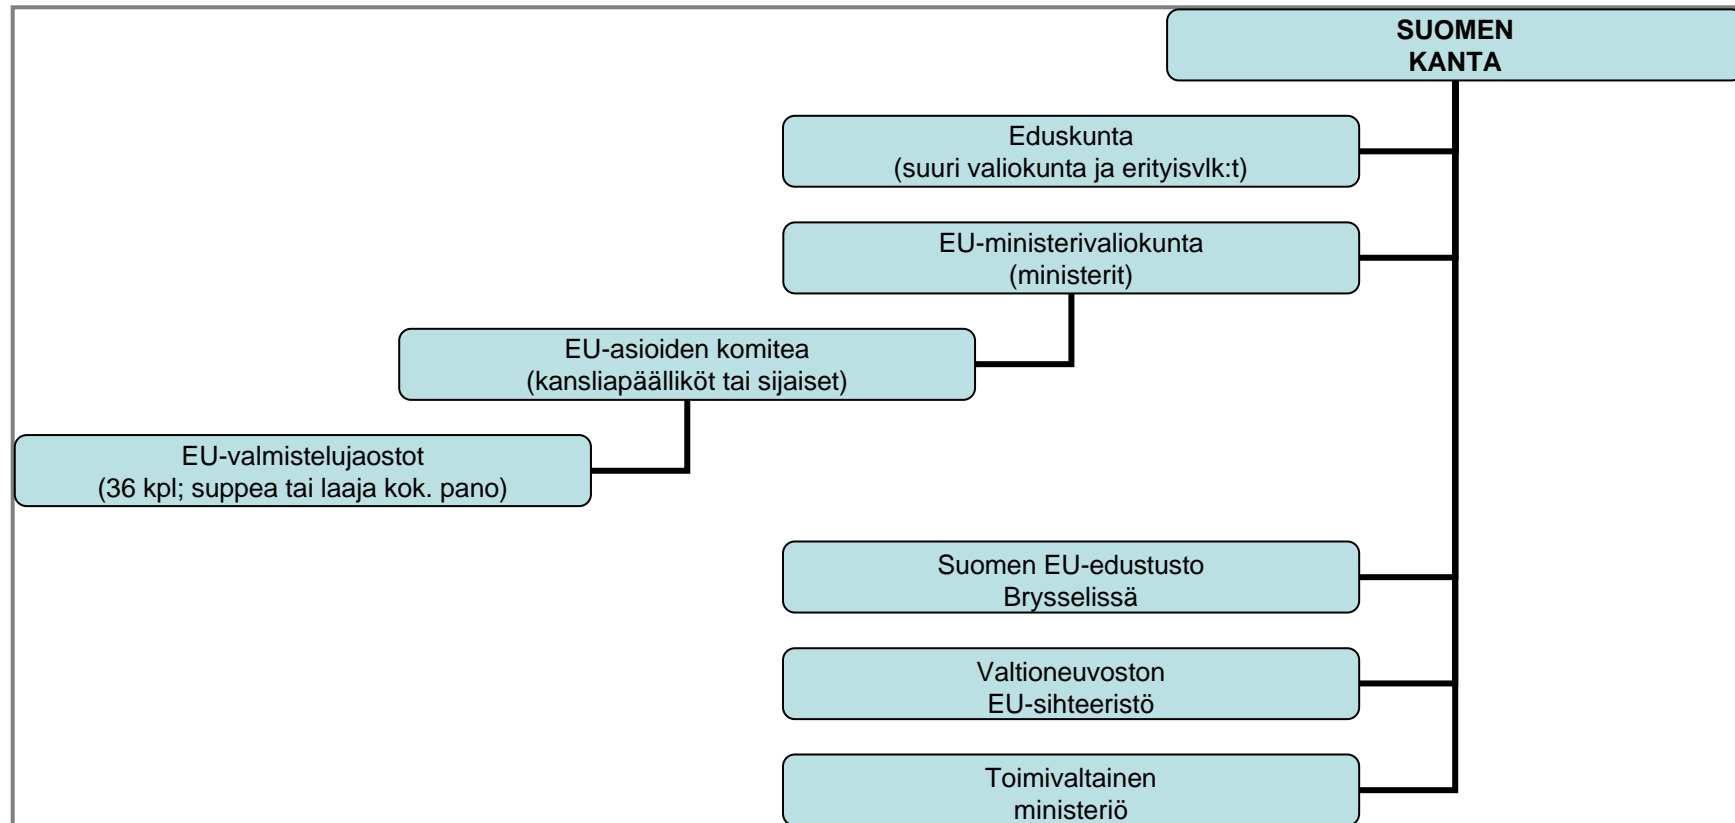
SUOMEN KANTA

Eduskunta
(suuri valiokunta ja erityisvlk:t)

EU-ministerivaliokunta
(ministerit)

EU-asioiden komitea
(kansliapäälliköt tai sijaiset)

EU-valmistelujaostot
(36 kpl; suppea tai laaja kok. pano)

Suomen EU-edustusto
Brysselissä

Valtioneuvoston
EU-sihteeristö

Toimivaltainen
ministeriö